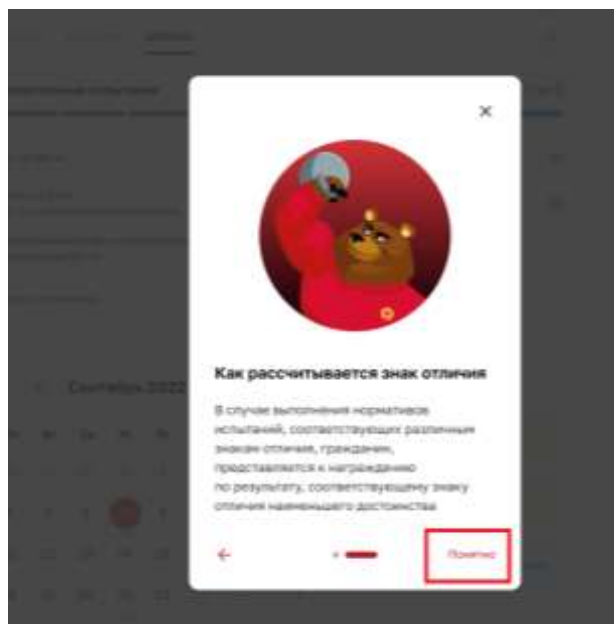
×

Как рассчитывается знак отличия

В случае выполнения нормативов испытаний, соответствующих различным знакам отличия, гражданин, представляется к награждению по результату, соответствующему знаку отличия наименьшего достоинства

←

Понятно

Сентябрь 2022